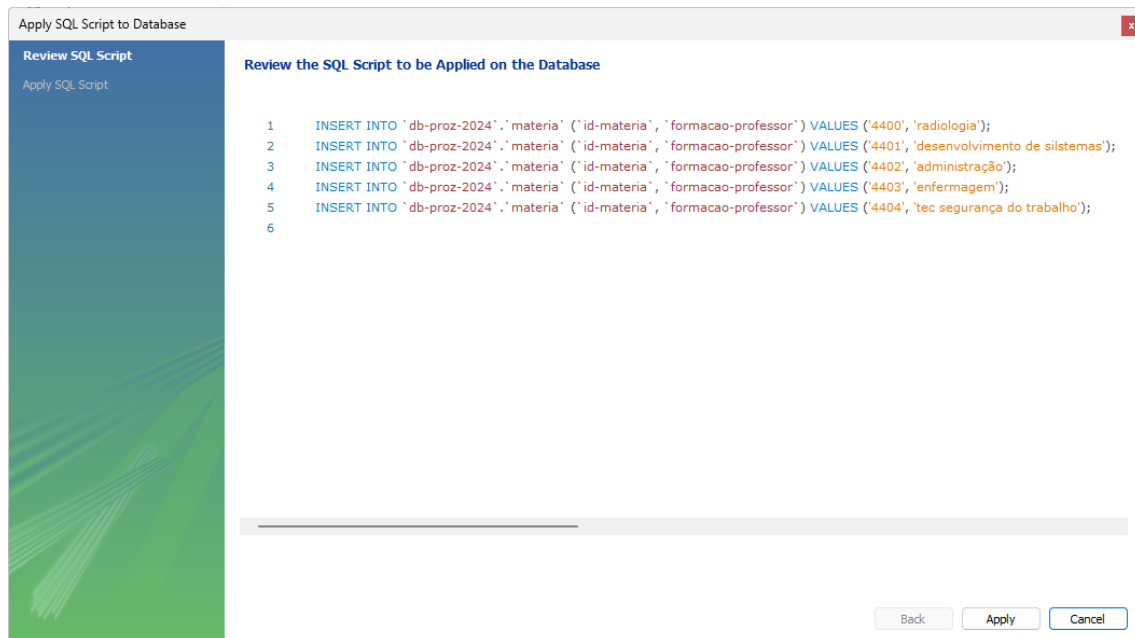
Apply SQL Script to Database

Review SQL Script
Apply SQL Script

Review the SQL Script to be Applied on the Database

1 INSERT INTO `db-proz-2024`.`materia` (`id-materia`, `formacao-professor`) VALUES ('4400', 'radiologia');
2 INSERT INTO `db-proz-2024`.`materia` (`id-materia`, `formacao-professor`) VALUES ('4401', 'desenvolvimento de silstemas');
3 INSERT INTO `db-proz-2024`.`materia` (`id-materia`, `formacao-professor`) VALUES ('4402', 'administração');
4 INSERT INTO `db-proz-2024`.`materia` (`id-materia`, `formacao-professor`) VALUES ('4403', 'enfermagem');
5 INSERT INTO `db-proz-2024`.`materia` (`id-materia`, `formacao-professor`) VALUES ('4404', 'tec segurança do trabalho');
6

Back Apply Cancel